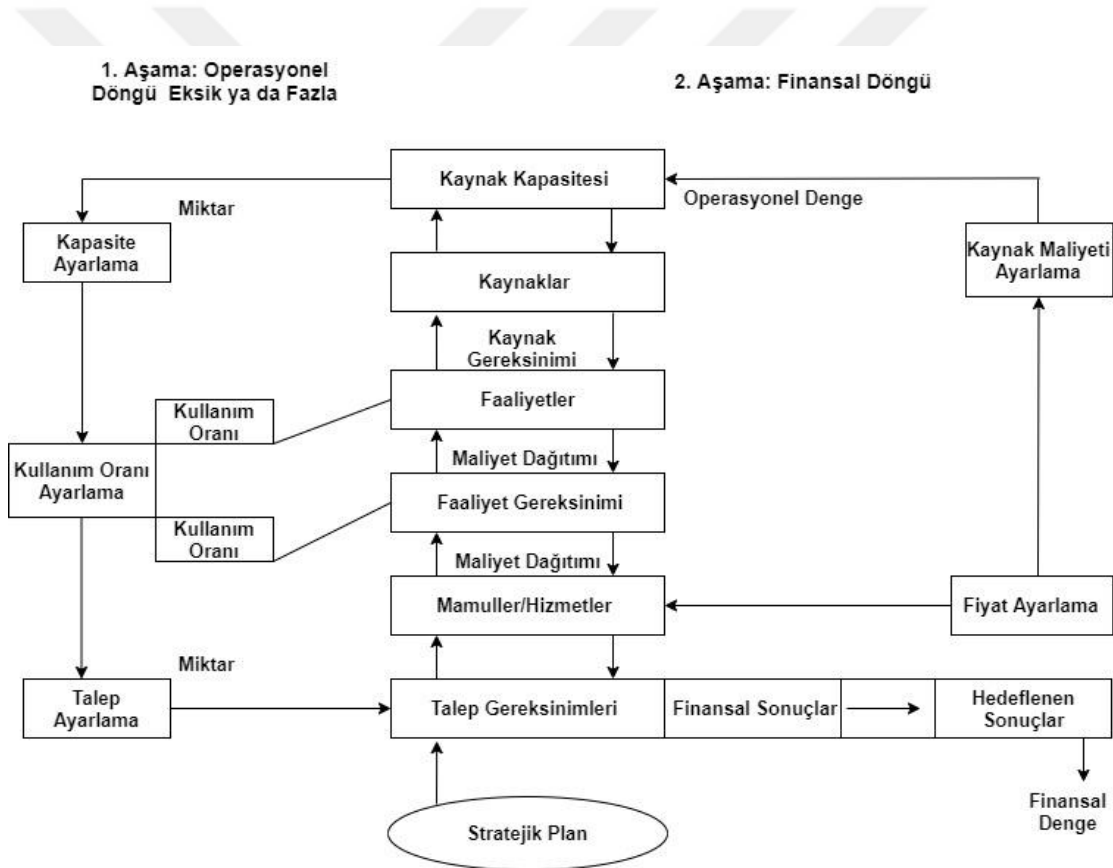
1. Aşama: Operasyonel Döngü Eksik ya da Fazla

2. Aşama: Finansal Döngü

Kaynak Kapasitesi

Miktar

Operasyonel Denge

Kapasite Ayarlama

Kaynaklar

Kaynak Maliyeti Ayarlama

Kaynak Gereksinimi

Faaliyetler

Kullanım Oranı

Kullanım Oranı Ayarlama

Maliyet Dağıtımı

Faaliyet Gereksinimi

Kullanım Oranı

Maliyet Dağıtımı

Mamuller/Hizmetler

Fiyat Ayarlama

Miktar

Talep Ayarlama

Talep Gereksinimleri

Finansal Sonuçlar

Hedeflenen Sonuçlar

Finansal Denge

Stratejik Plan